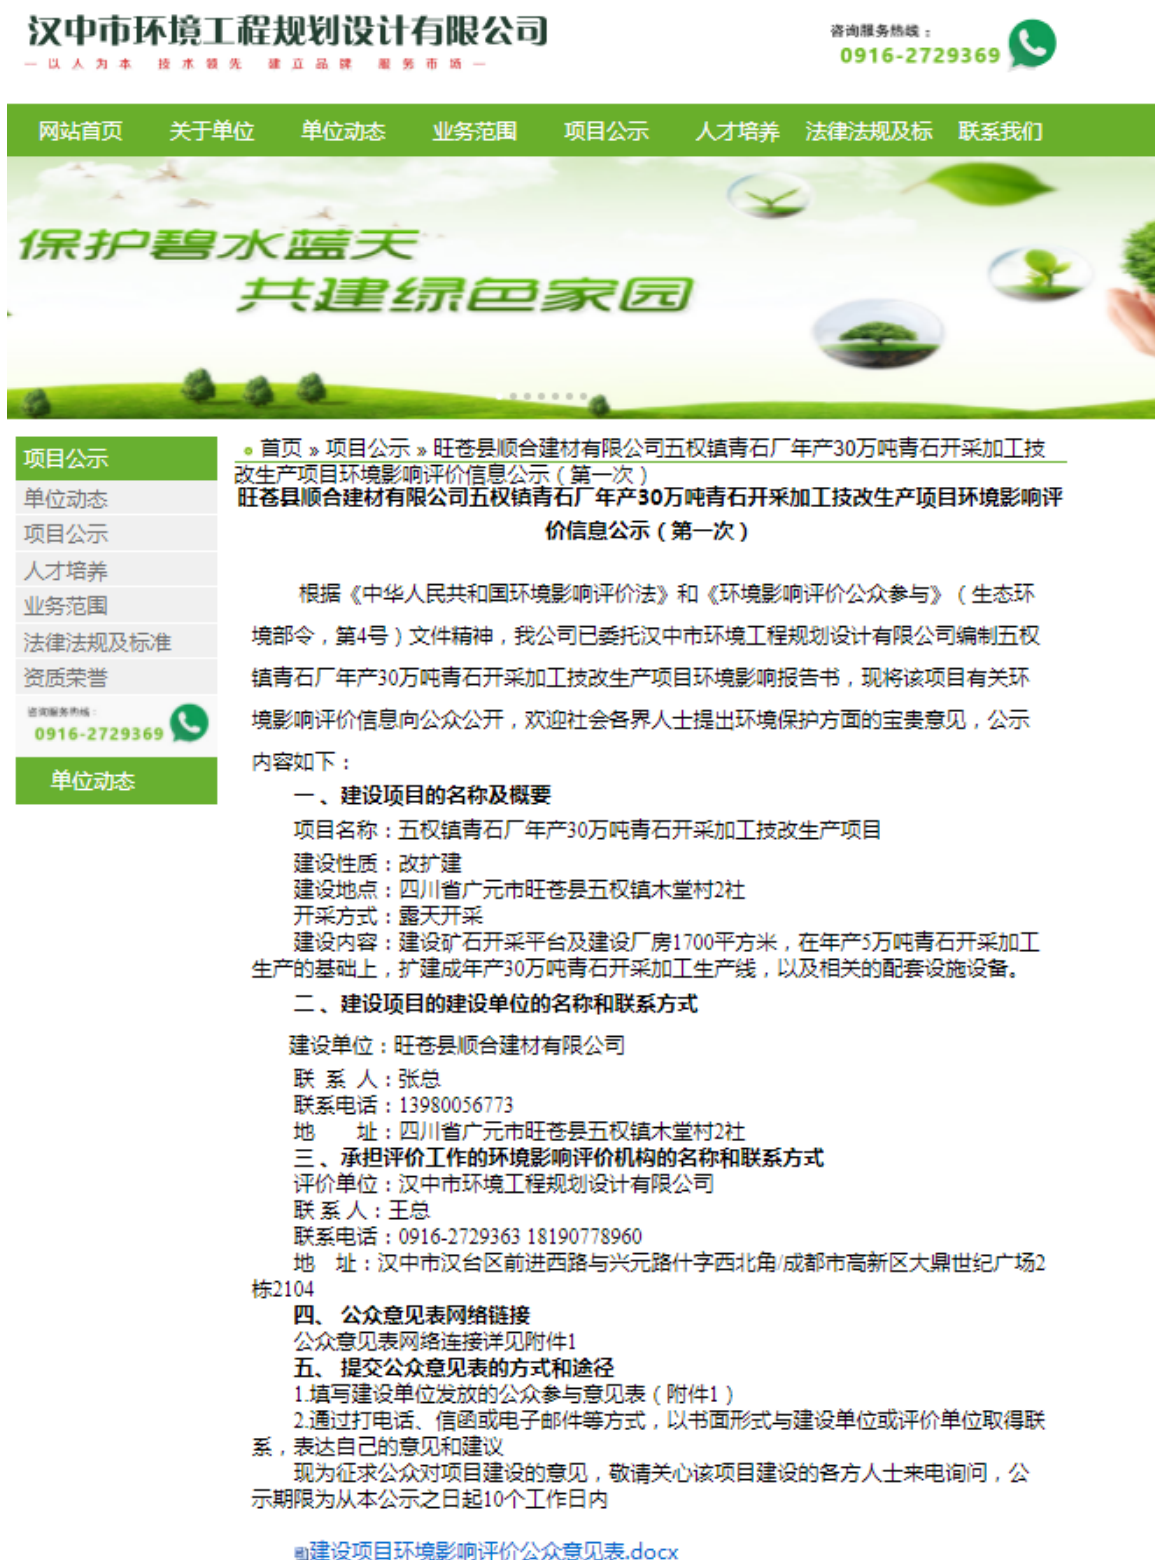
汉中市环境工程规划设计有限公司
— 以 人 为 本　技 术 领 先　建 立 品 牌　服 务 市 场 —

咨询服务热线：
0916-2729369

网站首页　关于单位　单位动态　业务范围　项目公示　人才培养　法律法规及标　联系我们

保护碧水蓝天
共建绿色家园

项目公示
单位动态
项目公示
人才培养
业务范围
法律法规及标准
资质荣誉
咨询服务热线：
0916-2729369
单位动态

首页 » 项目公示 » 旺苍县顺合建材有限公司五权镇青石厂年产30万吨青石开采加工技改生产项目环境影响评价信息公示（第一次）

旺苍县顺合建材有限公司五权镇青石厂年产30万吨青石开采加工技改生产项目环境影响评价信息公示（第一次）

根据《中华人民共和国环境影响评价法》和《环境影响评价公众参与》（生态环境部令，第4号）文件精神，我公司已委托汉中市环境工程规划设计有限公司编制五权镇青石厂年产30万吨青石开采加工技改生产项目环境影响报告书，现将该项目有关环境影响评价信息向公众公开，欢迎社会各界人士提出环境保护方面的宝贵意见，公示内容如下：

一、建设项目的名称及概要
项目名称：五权镇青石厂年产30万吨青石开采加工技改生产项目
建设性质：改扩建
建设地点：四川省广元市旺苍县五权镇木堂村2社
开采方式：露天开采
建设内容：建设矿石开采平台及建设厂房1700平方米，在年产5万吨青石开采加工生产的基础上，扩建成年产30万吨青石开采加工生产线，以及相关的配套设施设备。
二、建设项目的建设单位的名称和联系方式
建设单位：旺苍县顺合建材有限公司
联 系 人：张总
联系电话：13980056773
地　　址：四川省广元市旺苍县五权镇木堂村2社
三、承担评价工作的环境影响评价机构的名称和联系方式
评价单位：汉中市环境工程规划设计有限公司
联 系 人：王总
联系电话：0916-2729363 18190778960
地　址：汉中市汉台区前进西路与兴元路什字西北角/成都市高新区大鼎世纪广场2栋2104
四、公众意见表网络链接
公众意见表网络连接详见附件1
五、提交公众意见表的方式和途径
1.填写建设单位发放的公众参与意见表（附件1）
2.通过打电话、信函或电子邮件等方式，以书面形式与建设单位或评价单位取得联系，表达自己的意见和建议
现为征求公众对项目建设的意见，敬请关心该项目建设的各方人士来电询问，公示期限为从本公示之日起10个工作日内

建设项目环境影响评价公众意见表.docx